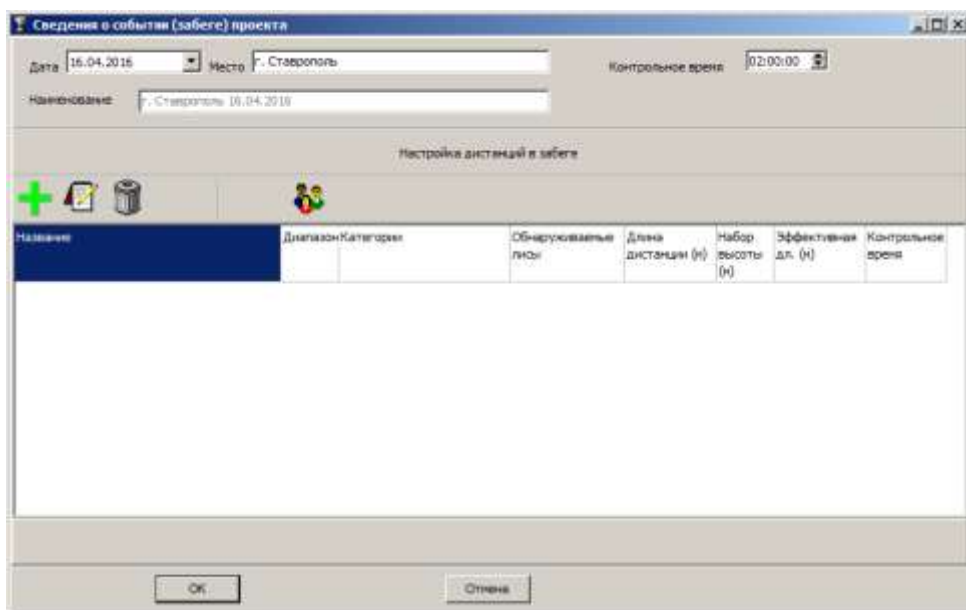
Сведения о событии (забеге) проекта

Дата 16.04.2016 Место г. Ставрополь Контрольное время 02:00:00

Наименование г. Ставрополь 16.04.2016

Настройка дистанций в забеге

| Название | Диапазон | Категории | Обнаруживаемые лиды | Длина дистанции (м) | Набор высоты (м) | Эффективная дл. (м) | Контрольное время |
|---|---|---|---|---|---|---|---|

OK Отмена